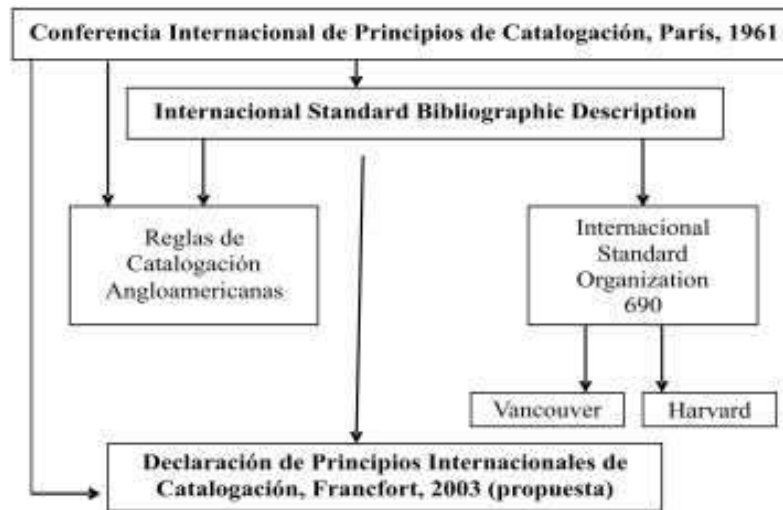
Conferencia Internacional de Principios de Catalogación, París, 1961

Internacional Standard Bibliographic Description

Reglas de Catalogación Angloamericanas

Internacional Standard Organization 690

Vancouver

Harvard

Declaración de Principios Internacionales de Catalogación, Francfort, 2003 (propuesta)